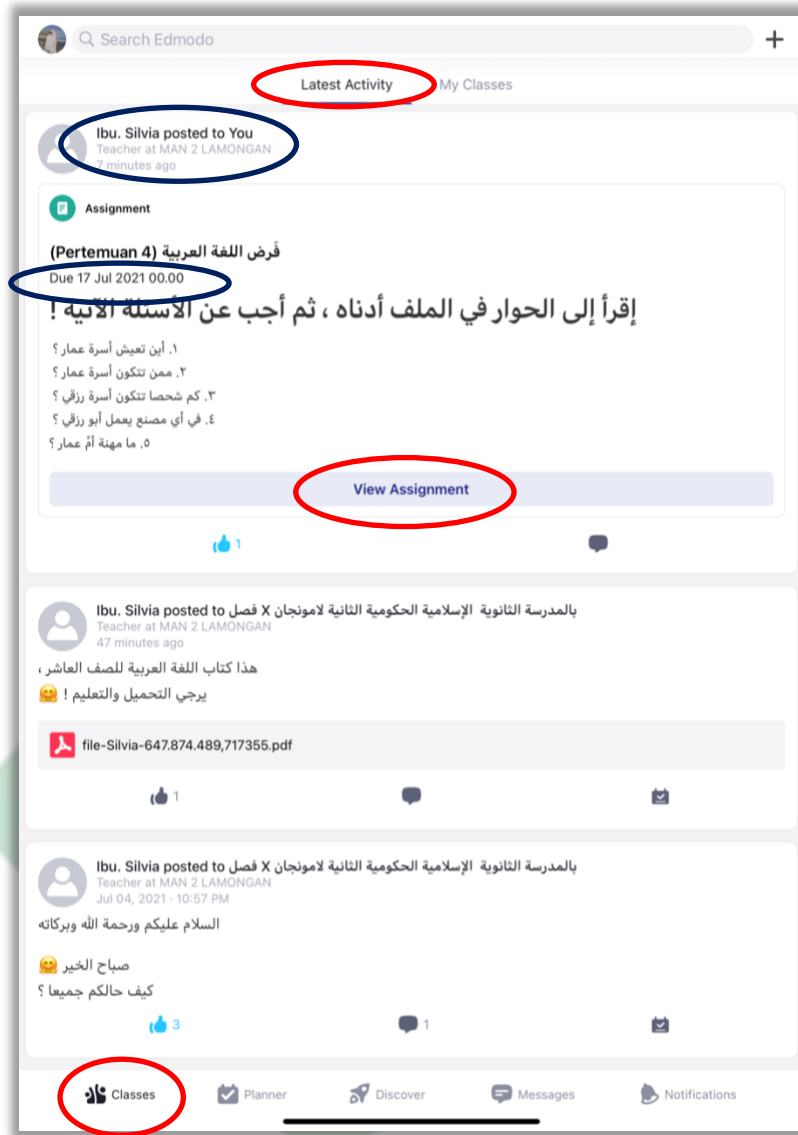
Search Edmodo

Latest Activity My Classes

Ibu. Silvia posted to You
Teacher at MAN 2 LAMONGAN
7 minutes ago

Assignment

فَرض اللغة العربية (Pertemuan 4)
Due 17 Jul 2021 00.00

إقرأ إلى الحوار في الملف أدناه ، ثم أجب عن الأسئلة الآتية !

١. أين تعيش أسرة عمار ؟
٢. ممن تتكون أسرة عمار ؟
٣. كم شخصا تتكون أسرة رزقي ؟
٤. في أي مصنع يعمل أبو رزقي ؟
٥. ما مهنة أمّ عمار ؟

View Assignment

1

Ibu. Silvia posted to فصل X بالمدرسة الثانوية الإسلامية الحكومية الثانية لامونجان
Teacher at MAN 2 LAMONGAN
47 minutes ago

هذا كتاب اللغة العربية للصف العاشر ،
يرجي التحميل والتعليم !

file-Silvia-647.874.489,717355.pdf

1

Ibu. Silvia posted to فصل X بالمدرسة الثانوية الإسلامية الحكومية الثانية لامونجان
Teacher at MAN 2 LAMONGAN
Jul 04, 2021 - 10:57 PM

السلام عليكم ورحمة الله وبركاته

صباح الخير
كيف حالكم جميعا ؟

3 1

Classes Planner Discover Messages Notifications